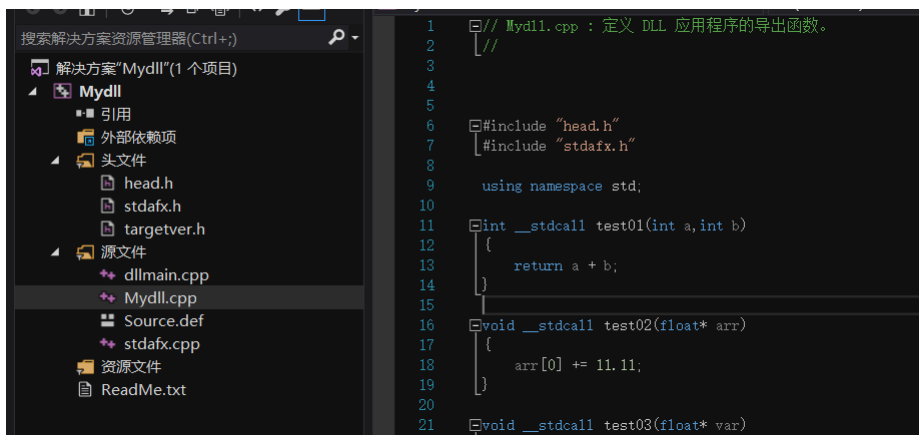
搜索解决方案资源管理器(Ctrl+;)

解决方案“Mydll”(1 个项目)
Mydll
引用
外部依赖项
头文件
head.h
stdafx.h
targetver.h
源文件
dllmain.cpp
Mydll.cpp
Source.def
stdafx.cpp
资源文件
ReadMe.txt

1 // Mydll.cpp : 定义 DLL 应用程序的导出函数。
2 //
3
4
5
6 #include "head.h"
7 #include "stdafx.h"
8
9 using namespace std;
10
11 int __stdcall test01(int a,int b)
12 {
13 return a + b;
14 }
15
16 void __stdcall test02(float* arr)
17 {
18 arr[0] += 11.11;
19 }
20
21 void __stdcall test03(float* var)